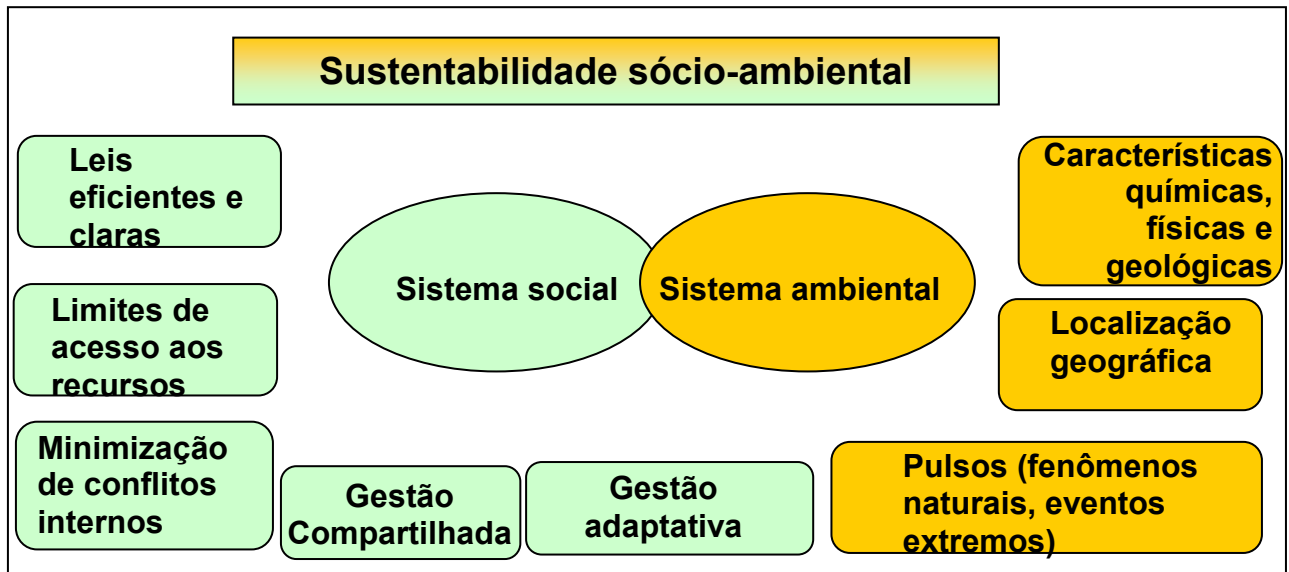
Sustentabilidade sócio-ambiental

Leis eficientes e claras

Limites de acesso aos recursos

Minimização de conflitos internos

Sistema social

Sistema ambiental

Características químicas, físicas e geológicas

Localização geográfica

Pulsos (fenômenos naturais, eventos extremos)

Gestão Compartilhada

Gestão adaptativa